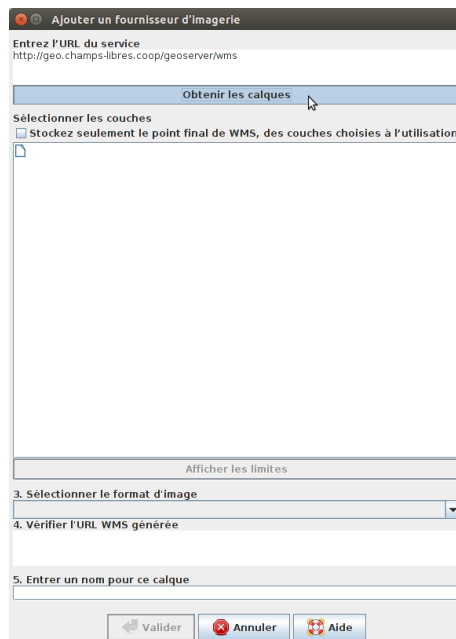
Ajouter un fournisseur d'imagerie

Entrez l'URL du service
http://geo.champs-libres.coop/geoserver/wms

Obtenir les calques

Sélectionner les couches
Stockez seulement le point final de WMS, des couches choisies à l'utilisation

Afficher les limites

3. Sélectionner le format d'image

4. Vérifier l'URL WMS générée

5. Entrer un nom pour ce calque

Valider
Annuler
Aide